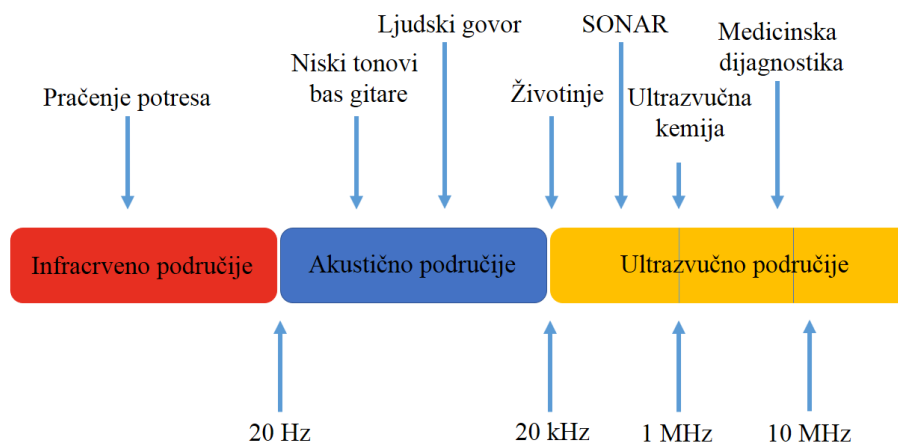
Ljudski govor

SONAR

Medicinska dijagnostika

Niski tonovi bas gitare

Praćenje potresa

Životinje

Ultrazvučna kemija

Infracrveno područje

Akustično područje

Ultrazvučno područje

20 Hz

20 kHz

1 MHz

10 MHz